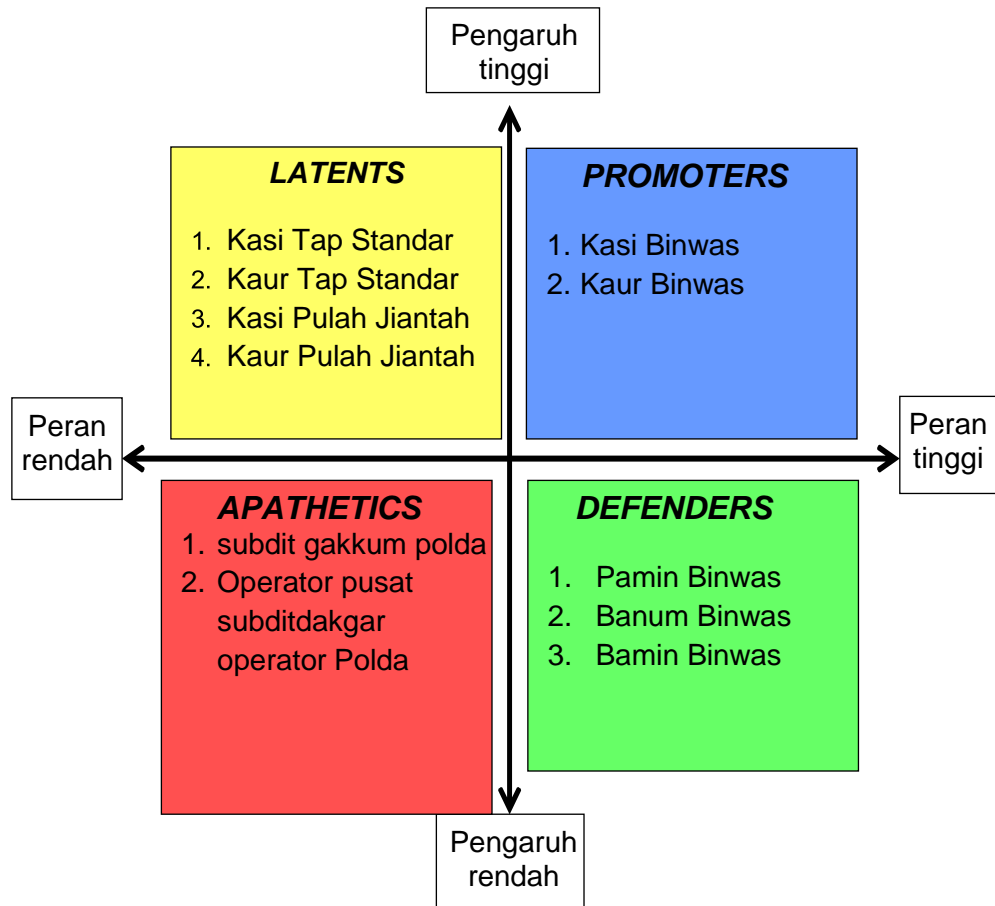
Pengaruh tinggi

LATENTS

1. Kasi Tap Standar
2. Kaur Tap Standar
3. Kasi Pulah Jiantah
4. Kaur Pulah Jiantah

PROMOTERS

1. Kasi Binwas
2. Kaur Binwas

Peran rendah

Peran tinggi

APATHETICS

1. subdit gakkum polda
2. Operator pusat subditdakgar operator Polda

DEFENDERS

1. Pamin Binwas
2. Banum Binwas
3. Bamin Binwas

Pengaruh rendah